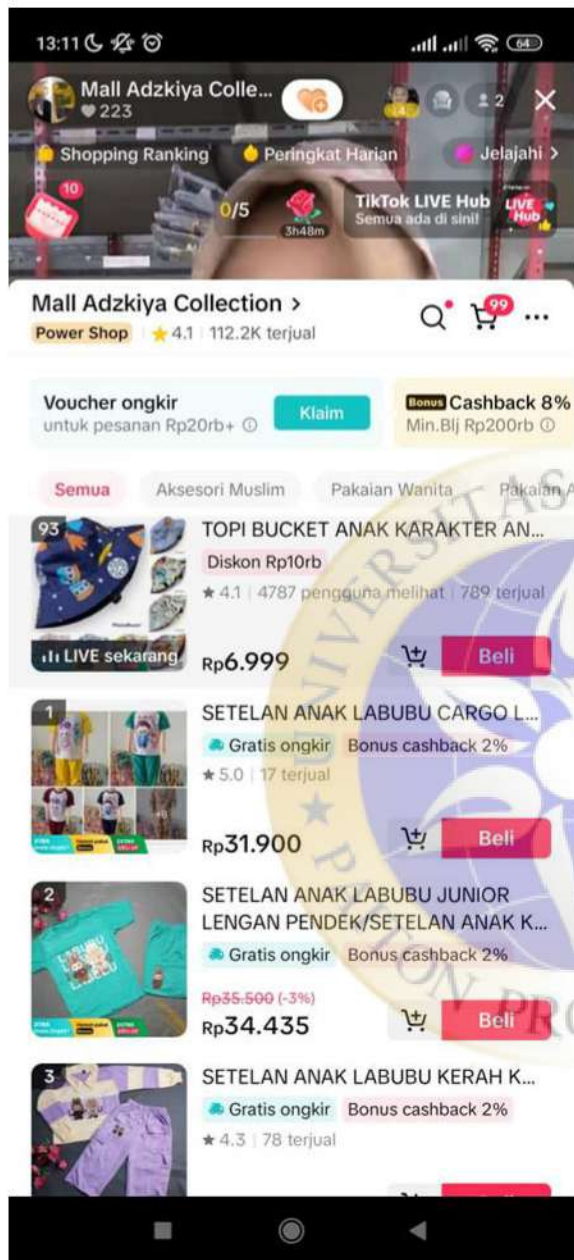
13:11

Mall Adzkiya Colle...
♥ 223

4

2

Shopping Ranking

Peringkat Harian

Jelajahi >

10

0/5

3h48m

TikTok LIVE Hub
Semua ada di sini!

LIVE Hub

Mall Adzkiya Collection >
Power Shop | ★ 4.1 | 112.2K terjual

99

Voucher ongkir
untuk pesanan Rp20rb+

Klaim

Bonus Cashback 8%
Min.Blj Rp200rb

Semua | Aksesori Muslim | Pakaian Wanita | Pakaian A

93

TOPI BUCKET ANAK KARAKTER AN...
Diskon Rp10rb
★ 4.1 | 4787 pengguna melihat | 789 terjual
LIVE sekarang
Rp6.999
Beli

1

SETELAN ANAK LABUBU CARGO L...
Gratis ongkir | Bonus cashback 2%
★ 5.0 | 17 terjual
Rp31.900
Beli

2

SETELAN ANAK LABUBU JUNIOR LENGAN PENDEK/SETELAN ANAK K...
Gratis ongkir | Bonus cashback 2%
Rp35.500 (-3%)
Rp34.435
Beli

3

SETELAN ANAK LABUBU KERAH K...
Gratis ongkir | Bonus cashback 2%
★ 4.3 | 78 terjual